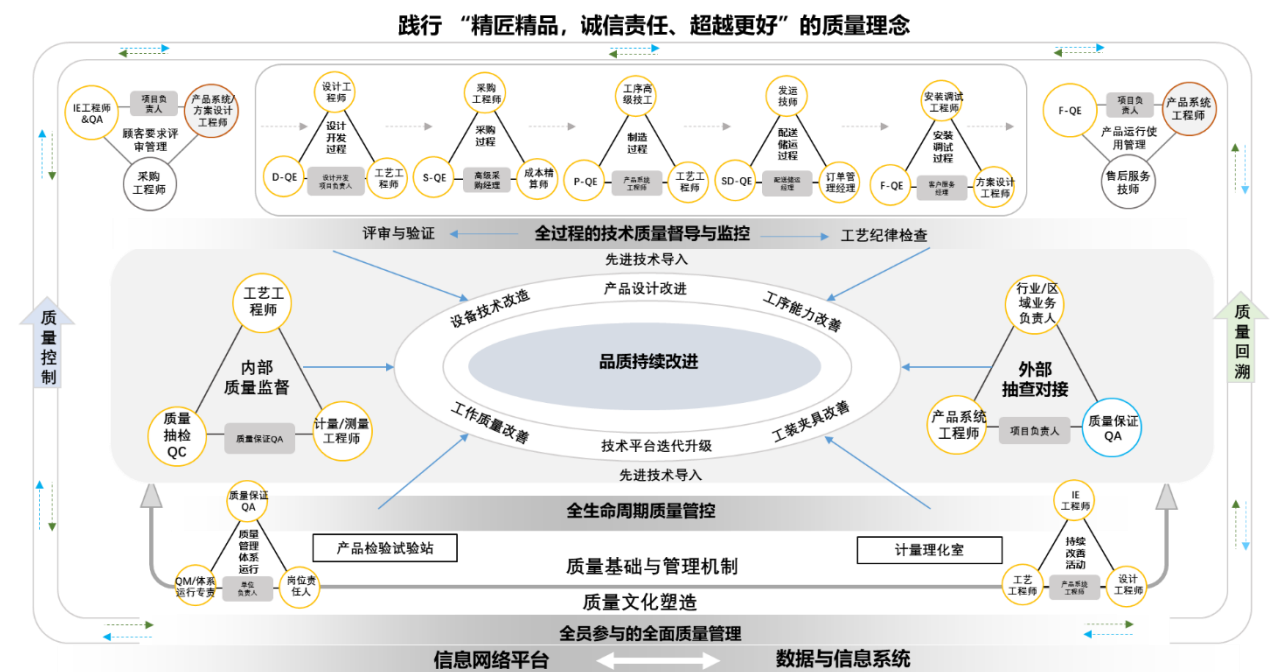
践行 “精匠精品，诚信责任、超越更好”的质量理念

IE工程师&QA
项目负责人
产品系统/方案设计工程师
顾客要求评审管理
采购工程师

设计工程师
设计开发过程
D-QE
设计开发项目负责人
工艺工程师

采购工程师
采购过程
S-QE
高级采购经理
成本精算师

工序高级技工
制造过程
P-QE
产品系统工程师
工艺工程师

发运技师
配送储运过程
SD-QE
配送储运经理
订单管理经理

安装调试工程师
安装调试过程
F-QE
客户服务经理
方案设计工程师

F-QE
项目负责人
产品系统工程师
产品运行使用管理
售后服务技师

评审与验证
全过程的技术质量督导与监控
工艺纪律检查

质量控制
质量回溯

先进技术导入
工艺工程师
内部质量监督
质量抽检QC
质量保证QA
计量/测量工程师

设备技术改造
产品设计改进
工序能力改善
品质持续改进
工作质量改善
技术平台迭代升级
工装夹具改善
先进技术导入

行业/区域业务负责人
外部抽查对接
产品系统工程师
项目负责人
质量保证QA

全生命周期质量管控
质量保证QA
质量管理体系运行
QM/体系运行专责
单位负责人
岗位责任人
产品检验试验站
质量基础与管理机制
计量理化室
IE工程师
持续改善活动
工艺工程师
产品系统工程师
设计工程师
质量文化塑造
全员参与的全面质量管理
信息网络平台
数据与信息系统